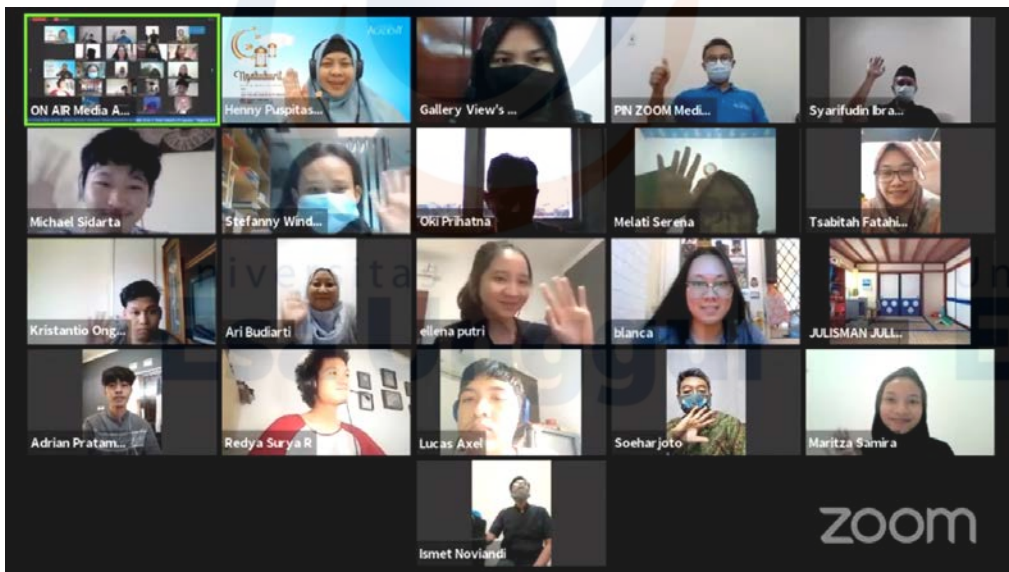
ON AIR Media A...

Henny Puspitas...

Gallery View's ...

PIN ZOOM Medi...

Syarifudin Ibra...

Michael Sidarta

Stefanny Wind...

Oki Prihatna

Melati Serena

Tsabitah Fatahi...

Kristantio Ong...

Ari Budiarti

ellena putri

blanca

JULISMAN JULL...

Adrian Pratam...

Redya Surya R

Lucas Axel

Soeharjoto

Maritza Samira

Ismet Noviandi

zoom